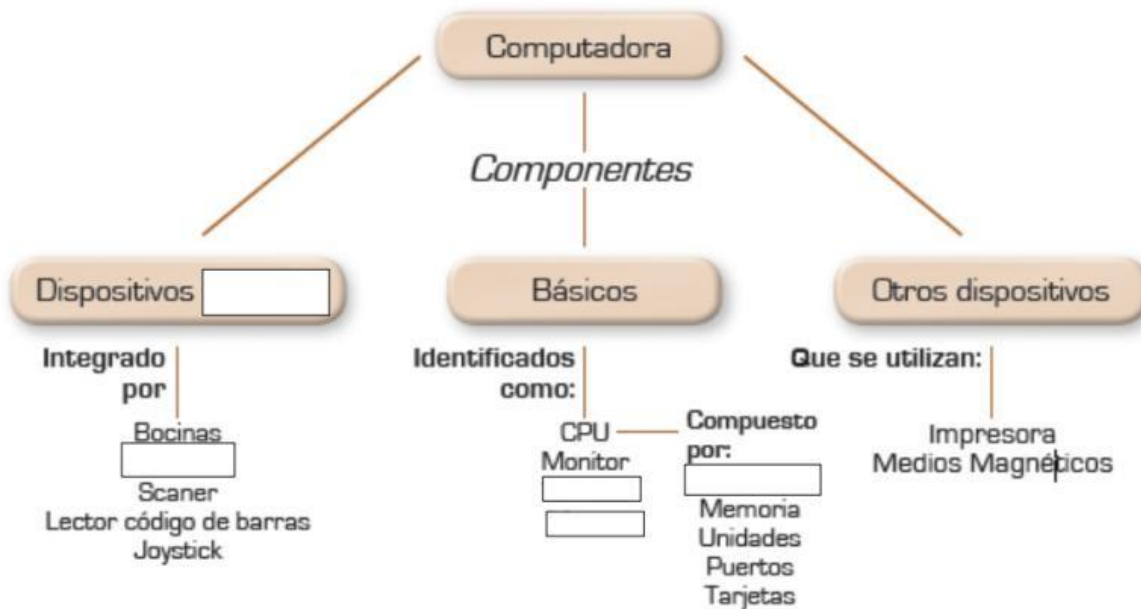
Computadora

Componentes

Dispositivos

Integrado por

Bocinas

Scaner

Lector código de barras

Joystick

Básicos

Identificados como:

CPU

Monitor

Compuesto por:

Memoria

Unidades

Puertos

Tarjetas

Otros dispositivos

Que se utilizan:

Impresora

Medios Magnéticos